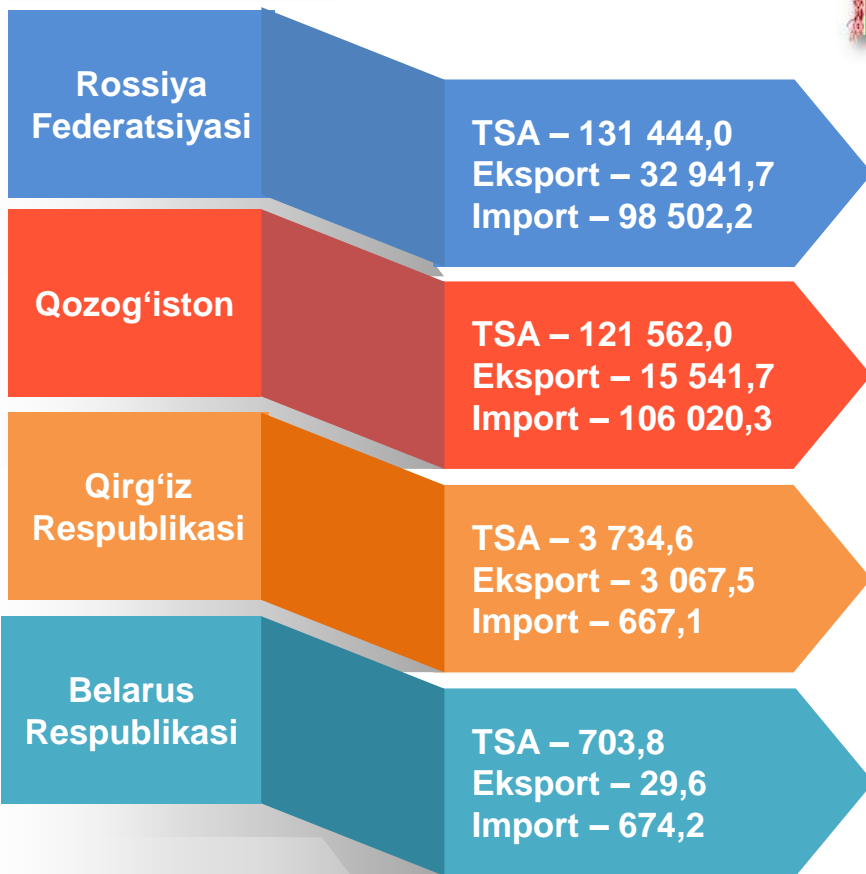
Rossiya Federatsiyasi

TSA – 131 444,0
Eksport – 32 941,7
Import – 98 502,2

Qozog‘iston

TSA – 121 562,0
Eksport – 15 541,7
Import – 106 020,3

Qirg‘iz Respublikasi

TSA – 3 734,6
Eksport – 3 067,5
Import – 667,1

Belarus Respublikasi

TSA – 703,8
Eksport – 29,6
Import – 674,2